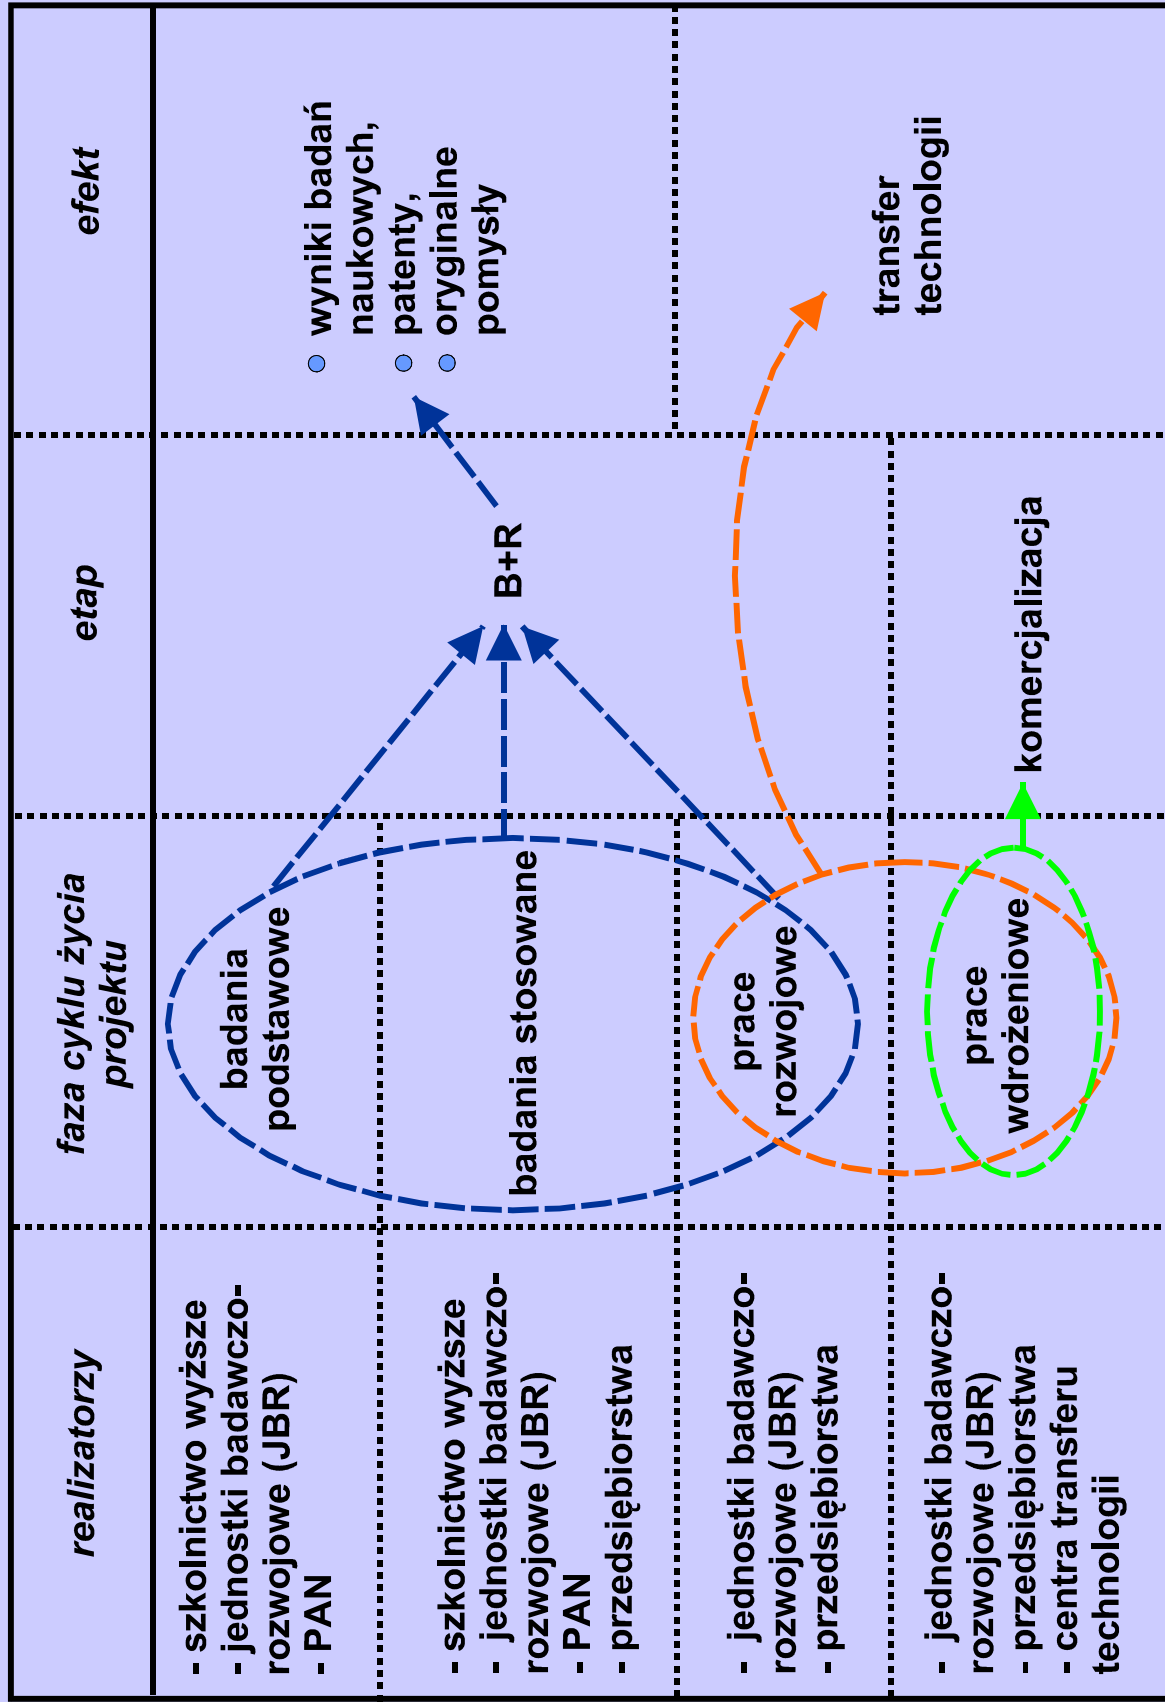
efekt

- wyniki badań naukowych,
- patenty,
- oryginalne pomysły

transfer technologii

etap

B+R

komercjalizacja

faza cyklu życia projektu

badania podstawowe

badania stosowane

prace rozwojowe

prace wdrożeniowe

realizatorzy

- szkolnictwo wyższe
- jednostki badawczo-rozwojowe (JBR)
- PAN

- szkolnictwo wyższe
- jednostki badawczo-rozwojowe (JBR)
- PAN
- przedsiębiorstwa

- jednostki badawczo-rozwojowe (JBR)
- przedsiębiorstwa

- jednostki badawczo-rozwojowe (JBR)
- przedsiębiorstwa
- centra transferu technologii